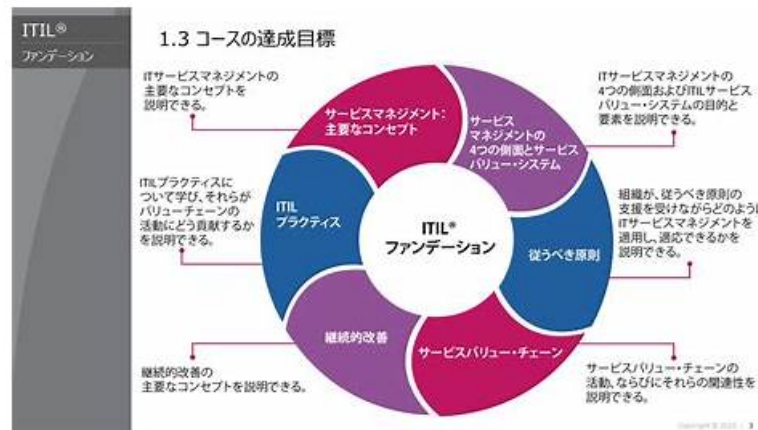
ITIL®
ファンデーション

1.3 コースの達成目標

ITサービスマネジメントの主要なコンセプトを説明できる。

サービスマネジメント：主要なコンセプト

サービスマネジメントの4つの側面とサービスバリュー・システム

ITサービスマネジメントの4つの側面およびITILサービスバリュー・システムの目的と要素を説明できる。

ITILプラクティスについて学び、それらがバリューチェーンの活動にどう貢献するかを説明できる。

ITIL プラクティス

ITIL®
ファンデーション

従うべき原則

組織が、従うべき原則の支援を受けながらどのようにITサービスマネジメントを適用し、適応できるかを説明できる。

継続的改善

サービスバリュー・チェーン

継続的改善の主要なコンセプトを説明できる。

サービスバリュー・チェーンの活動、ならびにそれらの関連性を説明できる。

Copyright © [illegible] | 3